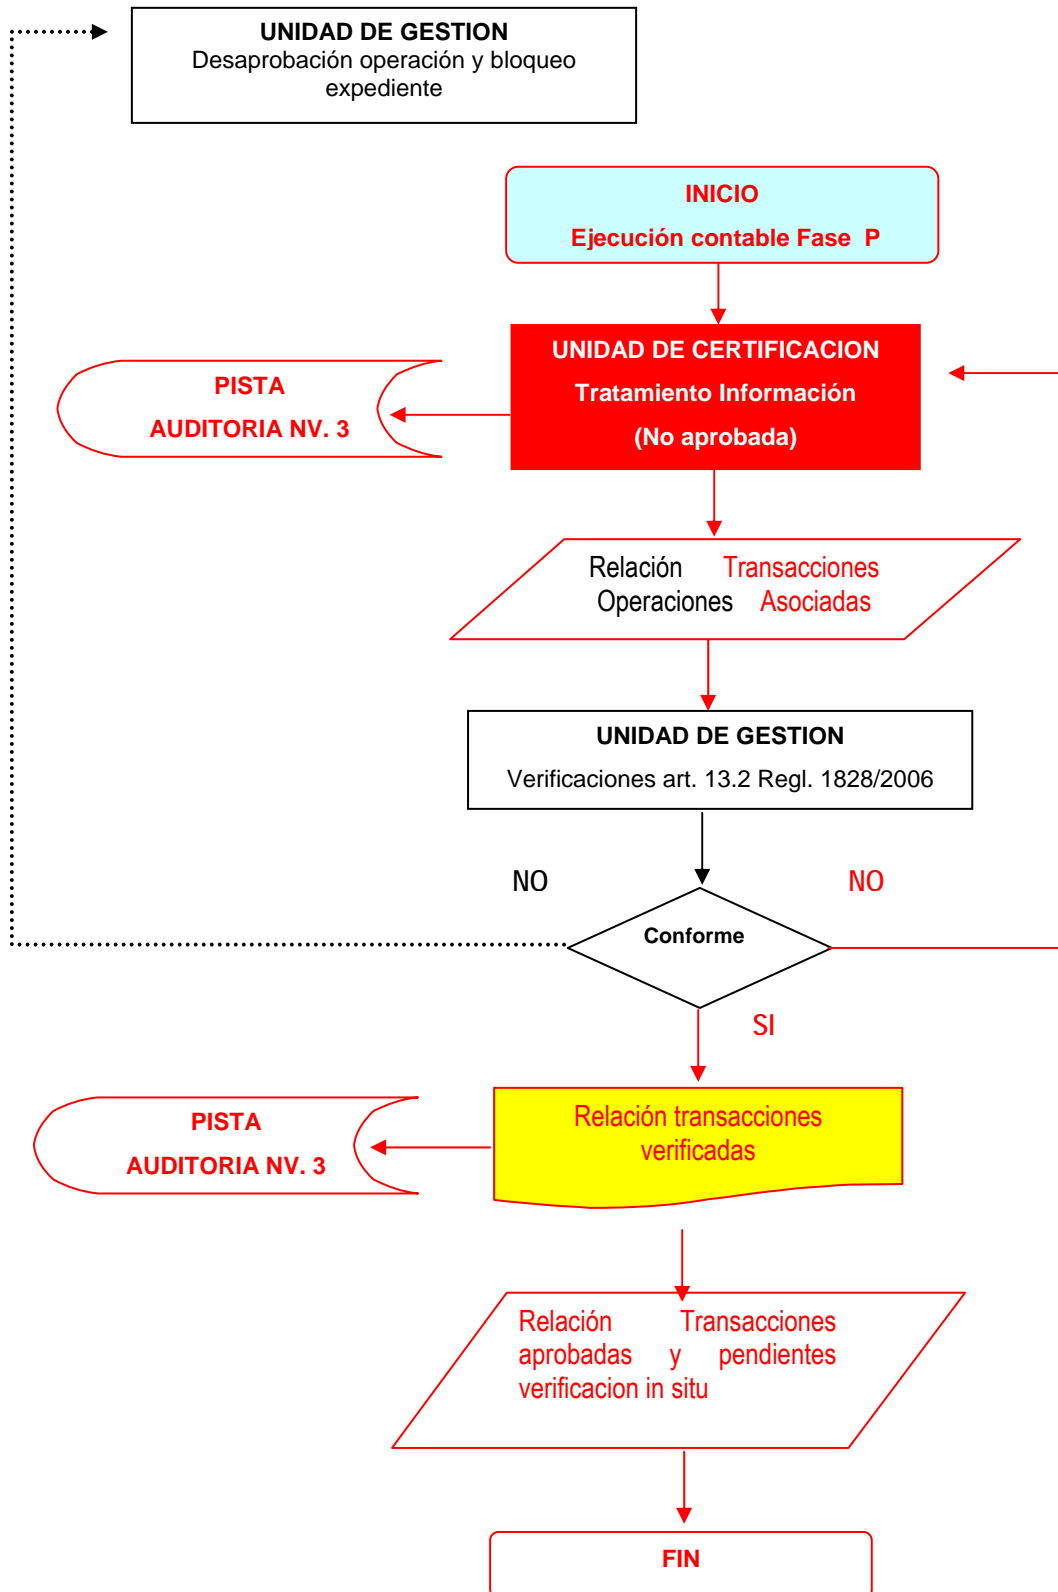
UNIDAD DE GESTION
Desaprobación operación y bloqueo expediente

INICIO
Ejecución contable Fase P

UNIDAD DE CERTIFICACION
Tratamiento Información
(No aprobada)

PISTA
AUDITORIA NV. 3

Relación Operaciones Transacciones Asociadas

UNIDAD DE GESTION
Verificaciones art. 13.2 Regl. 1828/2006

NO

NO

Conforme

SI

PISTA
AUDITORIA NV. 3

Relación transacciones verificadas

Relación Transacciones aprobadas y pendientes verificacion in situ

FIN